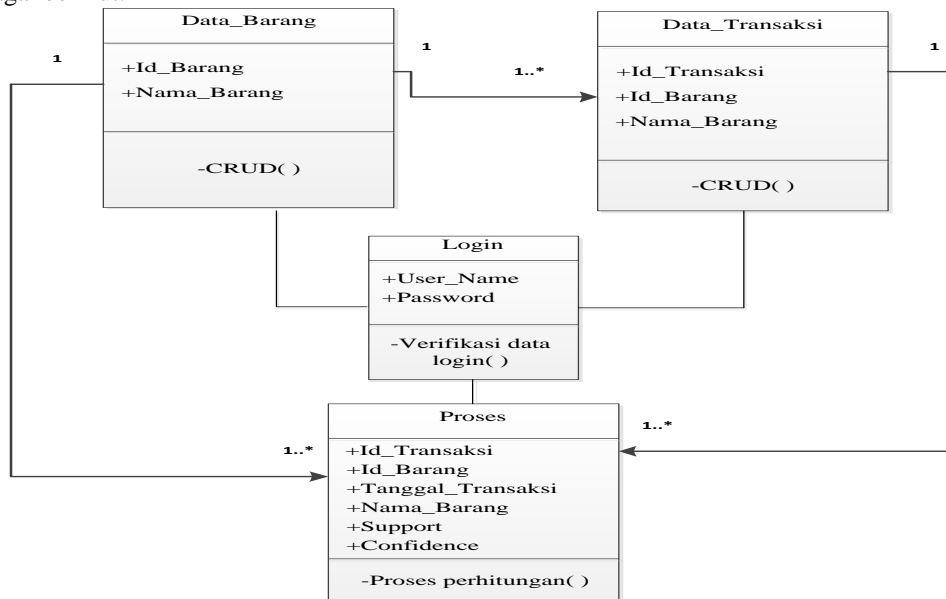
Data_Barang

+Id_Barang
+Nama_Barang

-CRUD( )

1

1

1..*

Data_Transaksi

+Id_Transaksi
+Id_Barang
+Nama_Barang

-CRUD( )

1

Login

+User_Name
+Password

-Verifikasi data login( )

Proses

+Id_Transaksi
+Id_Barang
+Tanggal_Transaksi
+Nama_Barang
+Support
+Confidence

-Proses perhitungan( )

1..*

1..*